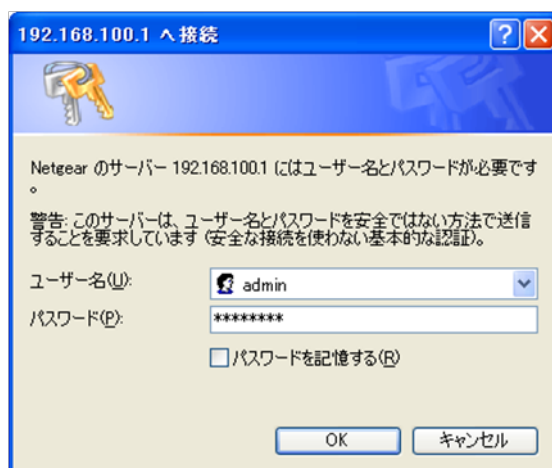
192.168.100.1 へ接続

Netgear のサーバー 192.168.100.1 にはユーザー名とパスワードが必要です。

警告: このサーバーは、ユーザー名とパスワードを安全ではない方法で送信することを要求しています (安全な接続を使わない基本的な認証)。

ユーザー名(U): admin
パスワード(P): ********

パスワードを記憶する(R)

OK キャンセル